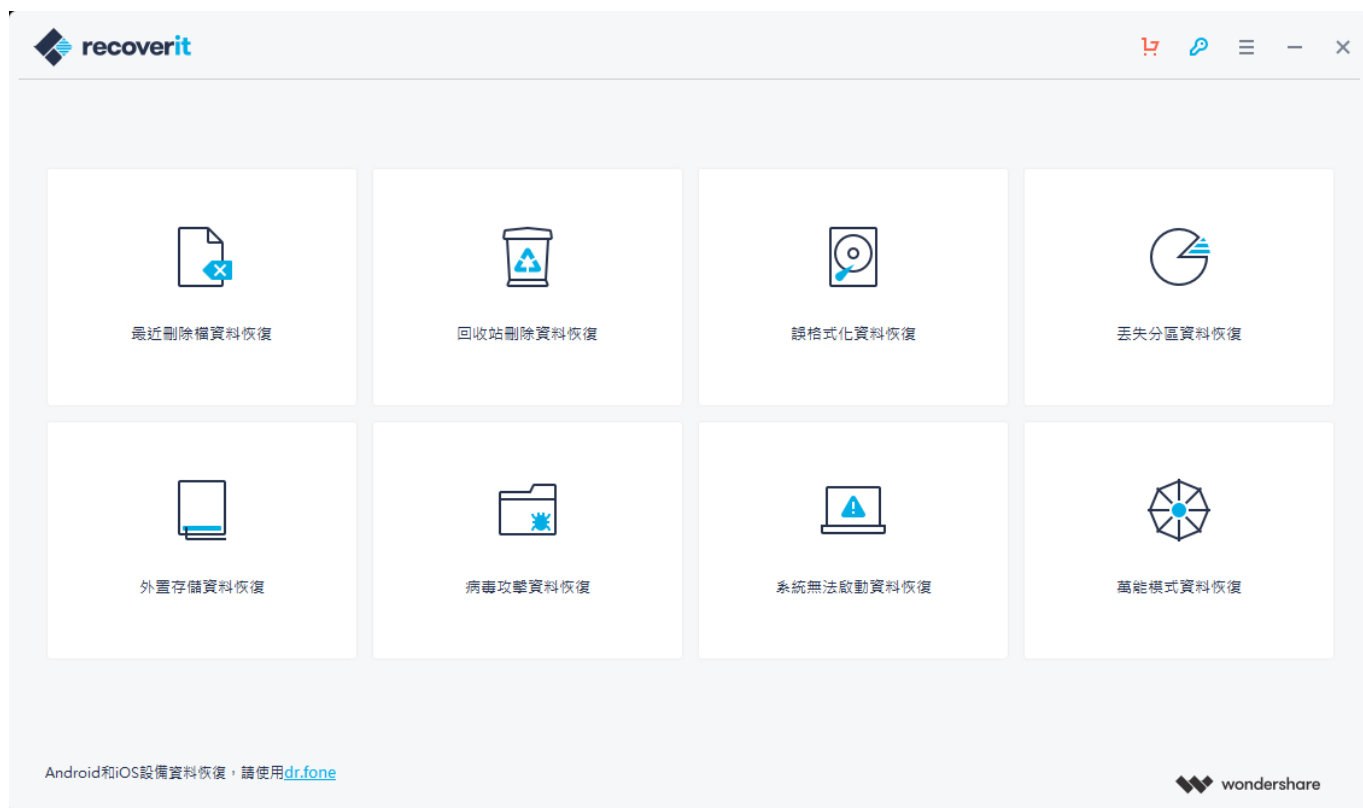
recoverit

最近刪除檔資料恢復

回收站刪除資料恢復

誤格式化資料恢復

丟失分區資料恢復

外置存儲資料恢復

病毒攻擊資料恢復

系統無法啟動資料恢復

萬能模式資料恢復

Android和iOS設備資料恢復，請使用dr.fone

wondershare